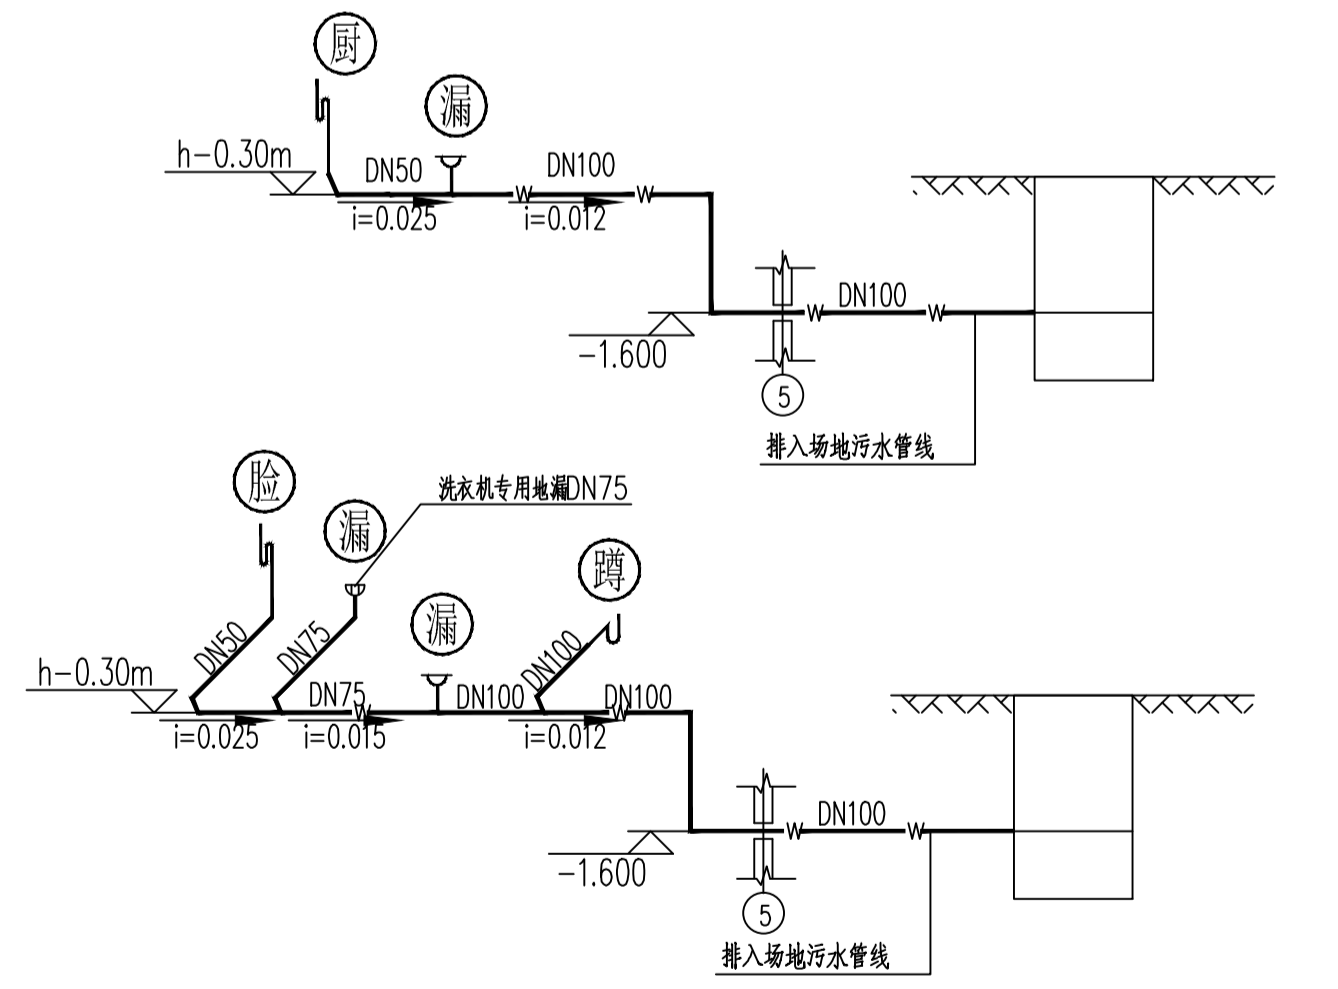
厨
漏
h-0.30m
DN50
i=0.025
DN100
i=0.012
W
W
DN100
W
W
-1.600
5
排入场地污水管线

脸
洗衣机专用地漏DN75
漏
蹲
漏
DN50
DN75
DN75
DN100
DN100
DN100
h-0.30m
i=0.025
i=0.015
i=0.012
DN100
W
W
-1.600
5
排入场地污水管线